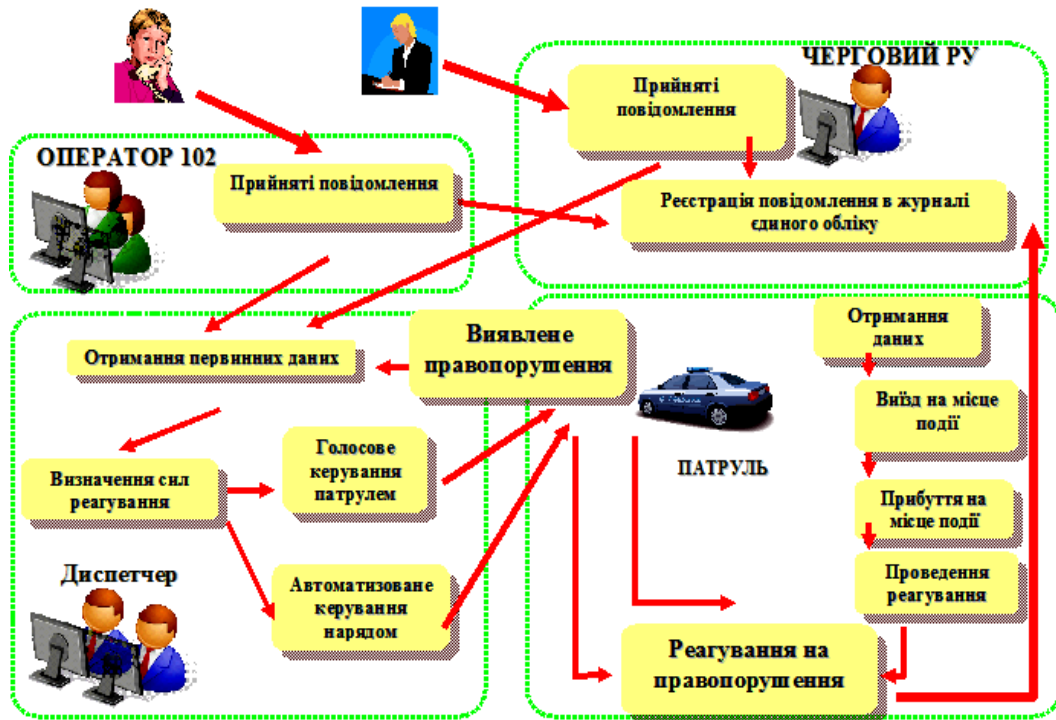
ЧЕРГОВИЙ РУ

Прийняті повідомлення

Реєстрація повідомлення в журналі єдиного обліку

ОПЕРАТОР 102

Прийняті повідомлення

Виявлене правопорушення

Отримання первинних даних

Отримання даних

Виїзд на місце події

ПАТРУЛЬ

Визначення сил реагування

Голосове керування патрулем

Прибуття на місце події

Проведення реагування

Диспетчер

Автоматизоване керування нарядом

Реагування на правопорушення